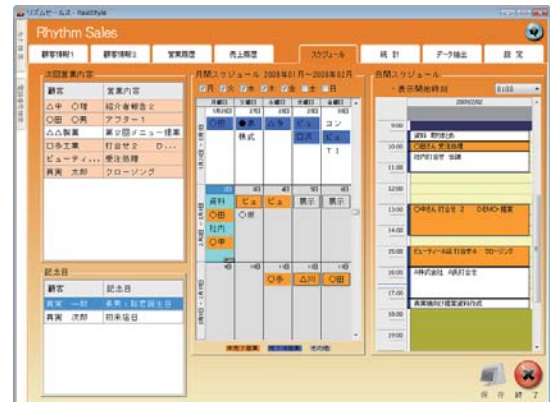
リズムセールス - RealStyle

Rhythm Sales

顧客情報1 | 顧客情報2 | 営業履歴 | 売上履歴 | スケジュール | 統 計 | データ抽出 | 設 定

次回営業内容

| 顧客 | 営業内容 |
|---|---|
| △中 ○理 | 紹介者報告2 |
| ○田 ○男 | アフター1 |
| △△製薬 | 第2回メニュー提案 |
| □多工業 | 打合せ2 D... |
| ビューティ... | 受注処理 |
| 真実 太郎 | クロージング |

記念日

| 顧客 | 記念日 |
|---|---|
| 真実 一郎 | 長男：和史誕生日 |
| 真実 次郎 | 初来店日 |

月間スケジュール 2008年01月～2008年02月

月 火 水 木 金 土 日

株式
コン
T I
資料
ビュ
ビュ
展示
展示
○田
社内
○単
○多
△川
○田

日間スケジュール

表示開始時刻 9:00

2008/2/2

9:00
10:00
11:00
12:00
13:00
14:00
15:00
16:00
17:00
18:00
19:00

資料 郵送依頼
○田さん 受注処理
社内打合せ 会議
○中さん 打合せ 2 ○DEMO・提案
ビューティー○○社 打合せ 4 クロージング
A株式会社 A社打合せ
真実様向け提案資料作成

保 存 終 了